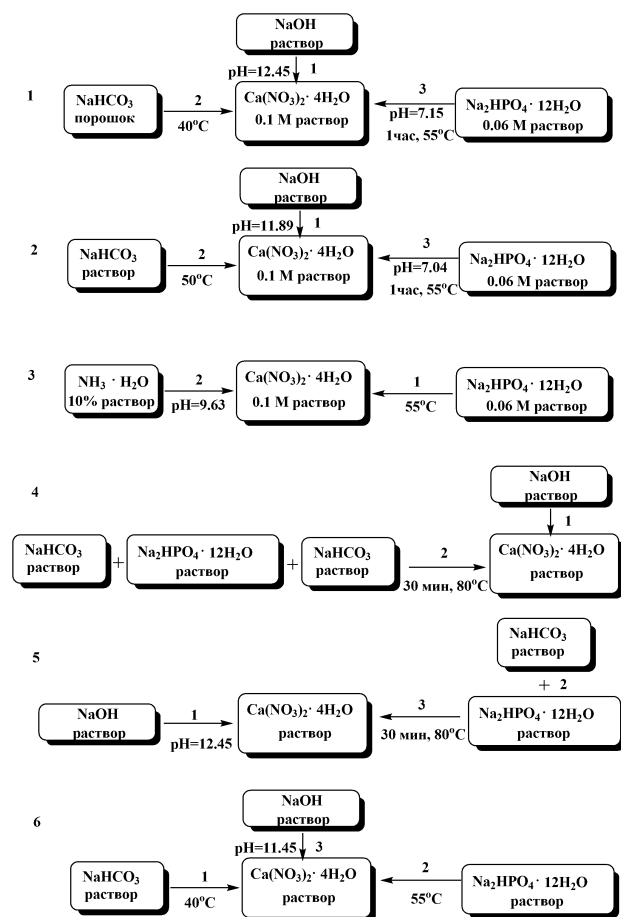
1

NaOH
раствор

pH=12.45 1

$NaHCO_3$
порошок

2
40°C

$Ca(NO_3)_2 \cdot 4H_2O$
0.1 M раствор

3
pH=7.15
1час, 55°C

$Na_2HPO_4 \cdot 12H_2O$
0.06 M раствор

2

NaOH
раствор

pH=11.89 1

$NaHCO_3$
раствор

2
50°C

$Ca(NO_3)_2 \cdot 4H_2O$
0.1 M раствор

3
pH=7.04
1час, 55°C

$Na_2HPO_4 \cdot 12H_2O$
0.06 M раствор

3

$NH_3 \cdot H_2O$
10% раствор

2
pH=9.63

$Ca(NO_3)_2 \cdot 4H_2O$
0.1 M раствор

1
55°C

$Na_2HPO_4 \cdot 12H_2O$
0.06 M раствор

4

NaOH
раствор

1

$NaHCO_3$
раствор

+

$Na_2HPO_4 \cdot 12H_2O$
раствор

+

$NaHCO_3$
раствор

2
30 мин, 80°C

$Ca(NO_3)_2 \cdot 4H_2O$
раствор

5

$NaHCO_3$
раствор

+ 2

NaOH
раствор

1
pH=12.45

$Ca(NO_3)_2 \cdot 4H_2O$
раствор

3
30 мин, 80°C

$Na_2HPO_4 \cdot 12H_2O$
раствор

6

NaOH
раствор

pH=11.45 3

$NaHCO_3$
раствор

1
40°C

$Ca(NO_3)_2 \cdot 4H_2O$
раствор

2
55°C

$Na_2HPO_4 \cdot 12H_2O$
раствор